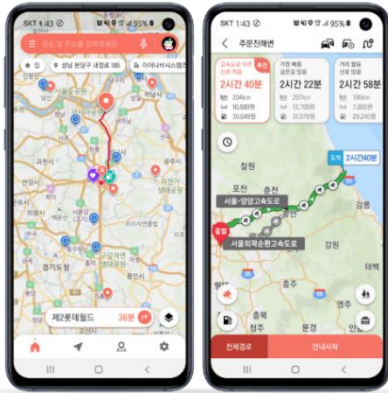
SKT 1:43 95%

장소 및 주소를 검색하세요

집

성남 분당구 내정로 185

아이나비시스템즈

제2롯데월드 36분

SKT 1:43 95%

추천경로

고속도로 우선 2시간 40분 204km 10,500원 30,649원

가장 빠른 2시간 22분 207km 12,700원 20,649원

거리 짧은 2시간 58분 173km 9,800원 20,240원

도착 2시간40분

철원

포천

춘천

서울-양양고속도로

출발

서울외곽순환고속도로

강릉

경기도

충주

청주

문경

전체경로

안내시작